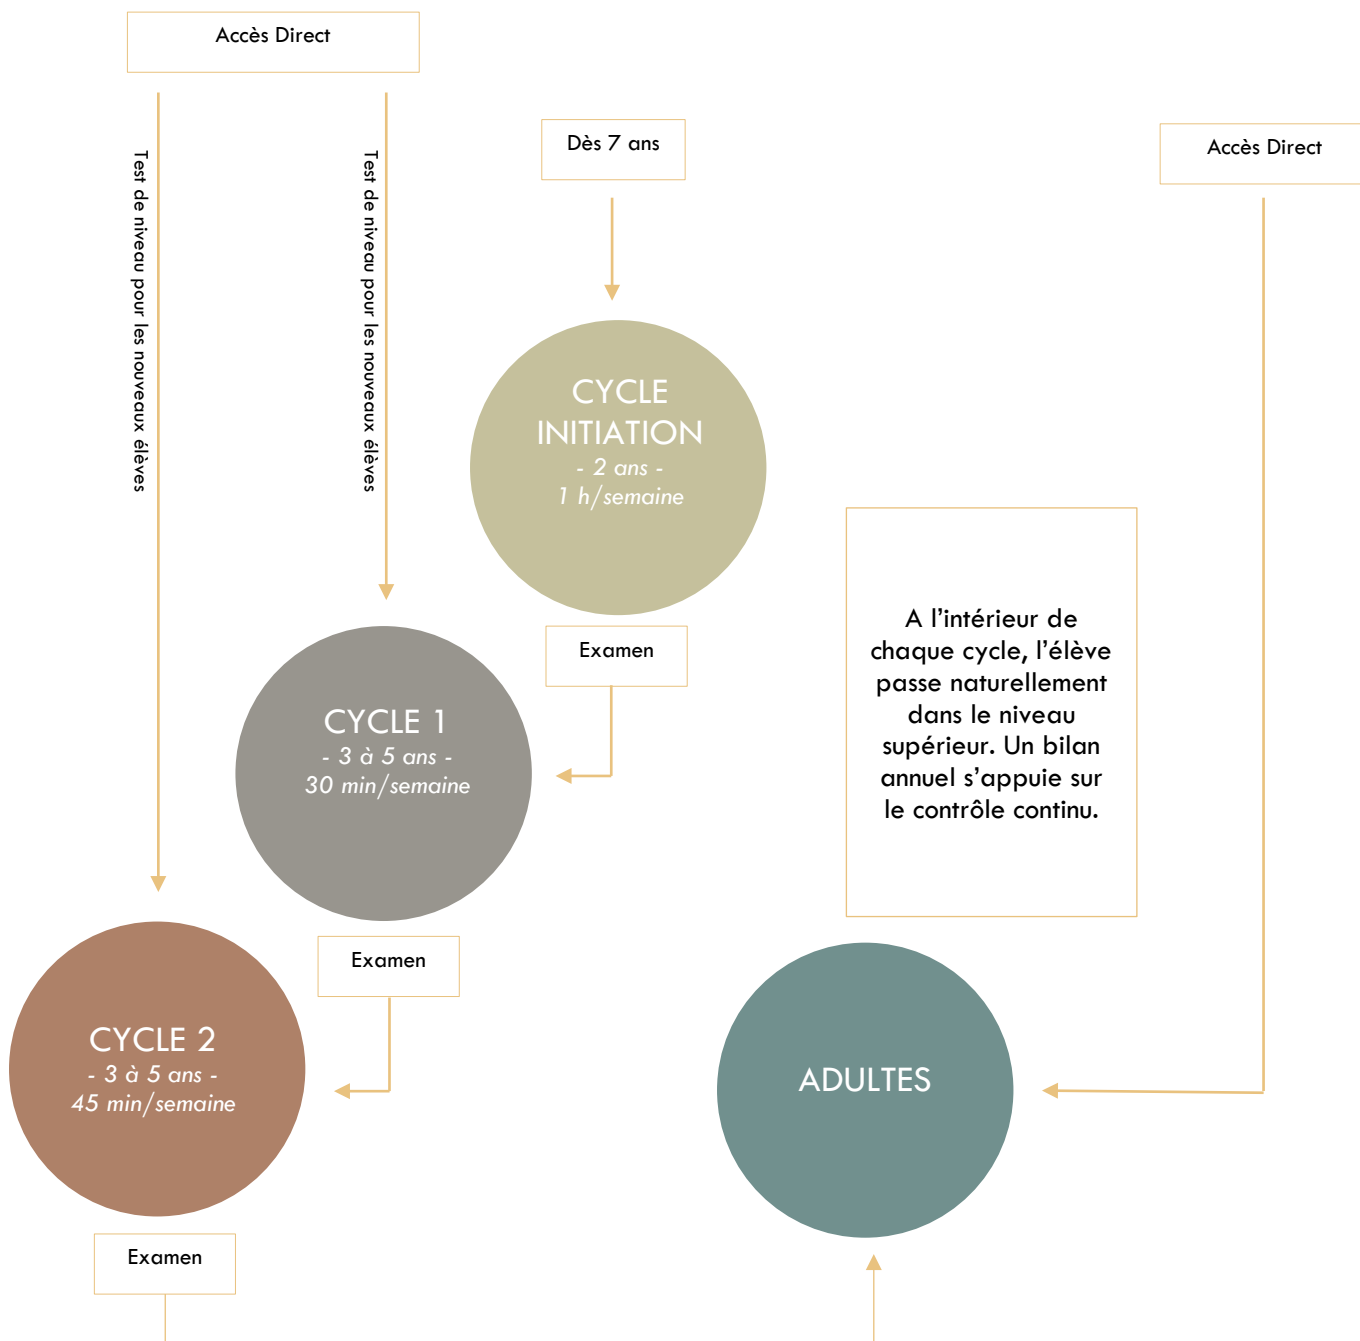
Accès Direct

Test de niveau pour les nouveaux élèves

Test de niveau pour les nouveaux élèves

Dès 7 ans

Accès Direct

CYCLE INITIATION
- 2 ans -
1 h/semaine

Examen

A l'intérieur de chaque cycle, l'élève passe naturellement dans le niveau supérieur. Un bilan annuel s'appuie sur le contrôle continu.

CYCLE 1
- 3 à 5 ans -
30 min/semaine

Examen

CYCLE 2
- 3 à 5 ans -
45 min/semaine

ADULTES

Examen